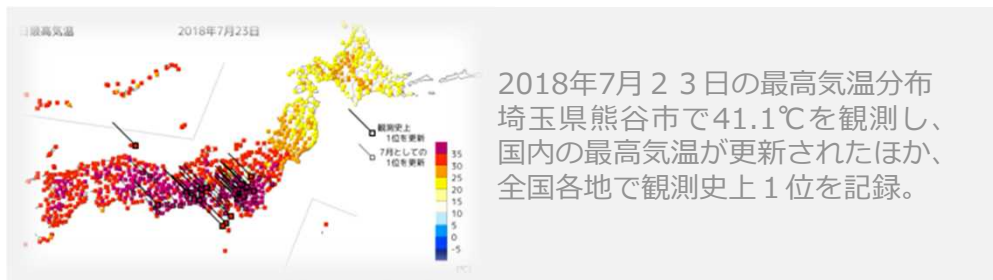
日最高気温　2018年7月23日

観測史上1位を更新

7月としての1位を更新

35
30
25
20
15
10
5
0
-5
(℃)

2018年7月２３日の最高気温分布
埼玉県熊谷市で41.1℃を観測し、国内の最高気温が更新されたほか、全国各地で観測史上１位を記録。